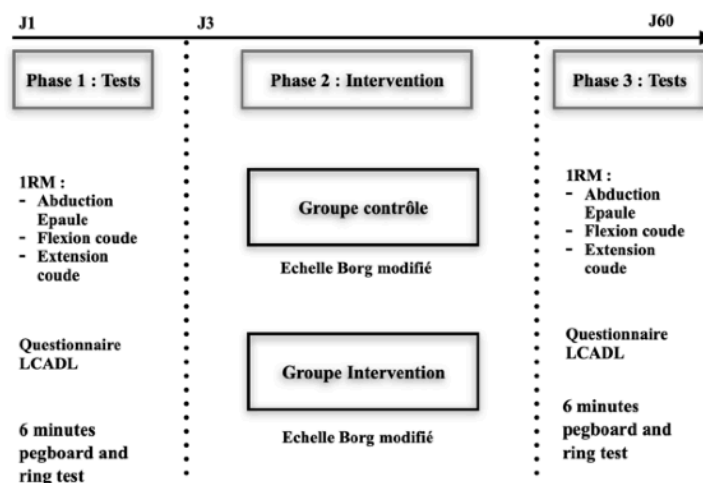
J1

J3

J60

Phase 1 : Tests

1RM :
- Abduction Epaule
- Flexion coude
- Extension coude

Questionnaire LCADL

6 minutes pegboard and ring test

Phase 2 : Intervention

Groupe contrôle

Echelle Borg modifié

Groupe Intervention

Echelle Borg modifié

Phase 3 : Tests

1RM :
- Abduction Epaule
- Flexion coude
- Extension coude

Questionnaire LCADL

6 minutes pegboard and ring test